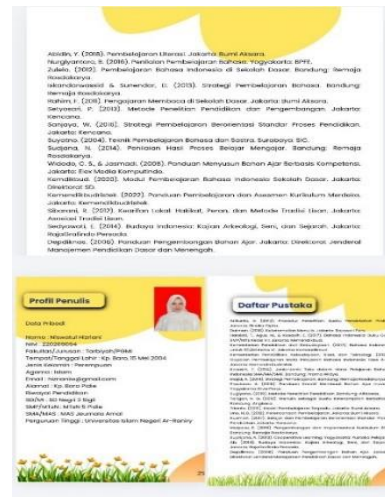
Abidin, Y. (2015). Pembelajaran Literasi. Jakarta: Bumi Aksara.
Nurgiyantoro, B. (2016). Penilaian Pembelajaran Bahasa. Yogyakarta: BPFE.
Zulela. (2012). Pembelajaran Bahasa Indonesia di Sekolah Dasar. Bandung: Remaja Rosdakarya.
Iskandarwassid & Sunendar, D. (2013). Strategi Pembelajaran Bahasa. Bandung: Remaja Rosdakarya.
Rahim, F. (2011). Pengajaran Membaca di Sekolah Dasar. Jakarta: Bumi Aksara.
Setyosari, P. (2013). Metode Penelitian Pendidikan dan Pengembangan. Jakarta: Kencana.
Sanjaya, W. (2016). Strategi Pembelajaran Berorientasi Standar Proses Pendidikan. Jakarta: Kencana.
Suyanto. (2004). Teknik Pembelajaran Bahasa dan Sastra. Surabaya: SIC.
Sudjana, N. (2014). Penilaian Hasil Proses Belajar Mengajar. Bandung: Remaja Rosdakarya.
Widodo, C. S., & Jasmadi. (2008). Panduan Menyusun Bahan Ajar Berbasis Kompetensi. Jakarta: Elex Media Komputindo.
Kemdikbud. (2020). Modul Pembelajaran Bahasa Indonesia Sekolah Dasar. Jakarta: Direktorat SD.
Kemendikbudristek. (2022). Panduan Pembelajaran dan Asesmen Kurikulum Merdeka. Jakarta: Kemendikbudristek.
Sibarani, R. (2012). Kearifan Lokal: Hakikat, Peran, dan Metode Tradisi Lisan. Jakarta: Asosiasi Tradisi Lisan.
Sedyawati, E. (2014). Budaya Indonesia: Kajian Arkeologi, Seni, dan Sejarah. Jakarta: RajaGrafindo Persada.
Depdiknas. (2006). Panduan Pengembangan Bahan Ajar. Jakarta: Direktorat Jenderal Manajemen Pendidikan Dasar dan Menengah.

Profil Penulis

Data Pribadi

Nama : Wawalul Hizfani
NIM : 220209004
Fakultas/Jurusan : Tarbiyah/PGMI
Tempat/Tanggal Lahir : Kp. Baro, 15 Mei 2004
Jenis Kelamin : Perempuan
Agama : Islam
Email : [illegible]@gmail.com
Alamat : Kp. Baro Pidie

Riwayat Pendidikan
SD/MI : SD Negeri 3 Sigli
SMP/MTsN : MTsN 5 Pidie
SMA/MAS : MAS Jeumala Amal
Perguruan Tinggi : Universitas Islam Negeri Ar-Raniry

25

Daftar Pustaka

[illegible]